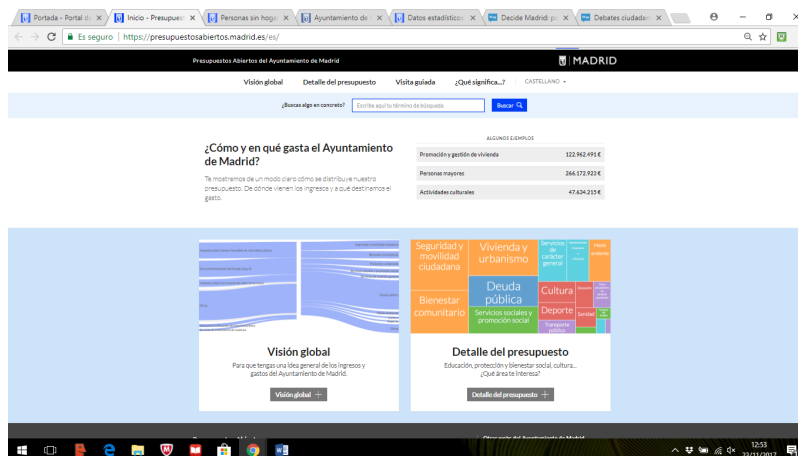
Portada - Portal d | Inicio - Presupuest | Personas sin hoga | Ayuntamiento de | Datos estadísticos | Decide Madrid: p | Debates ciudada

Es seguro | https://presupuestosabiertos.madrid.es/es/

Presupuestos Abiertos del Ayuntamiento de Madrid

MADRID

Visión global | Detalle del presupuesto | Visita guiada | ¿Qué significa...? | CASTELLANO

¿Buscas algo en concreto? Escribe aquí tu término de búsqueda Buscar

¿Cómo y en qué gasta el Ayuntamiento de Madrid?

Te mostramos de un modo claro cómo se distribuye nuestro presupuesto. De dónde vienen los ingresos y a qué destinamos el gasto.

ALGUNOS EJEMPLOS

| | |
|---|---|
| Promoción y gestión de vivienda | 122.962.491 € |
| Personas mayores | 266.172.923 € |
| Actividades culturales | 47.634.215 € |

Seguridad y movilidad ciudadana
Vivienda y urbanismo
Servicios de carácter general
Medio ambiente
Bienestar comunitario
Deuda pública
Cultura
Deporte
Servicios sociales y promoción social
Transporte público
Sanidad

Visión global
Para que tengas una idea general de los ingresos y gastos del Ayuntamiento de Madrid.
Visión global +

Detalle del presupuesto
Educación, protección y bienestar social, cultura... ¿Qué área te interesa?
Detalle del presupuesto +

12:53
22/11/2017